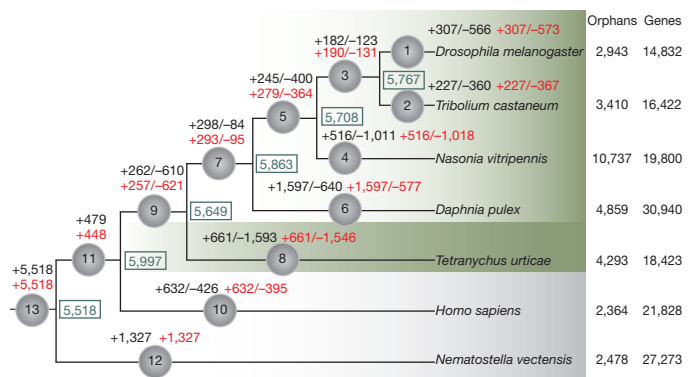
Orphans Genes

+307/−566 +307/−573
1 Drosophila melanogaster 2,943 14,832

+182/−123
+190/−131
3
5,767
+227/−360 +227/−367
2 Tribolium castaneum 3,410 16,422

+245/−400
+279/−364
5
5,708
+516/−1,011 +516/−1,018
4 Nasonia vitripennis 10,737 19,800

+298/−84
+293/−95
7
5,863
+1,597/−640 +1,597/−577
6 Daphnia pulex 4,859 30,940

+262/−610
+257/−621
9
5,649
+661/−1,593 +661/−1,546
8 Tetranychus urticae 4,293 18,423

+479
+448
11
5,997
+632/−426 +632/−395
10 Homo sapiens 2,364 21,828

+5,518
+5,518
13
5,518
+1,327 +1,327
12 Nematostella vectensis 2,478 27,273